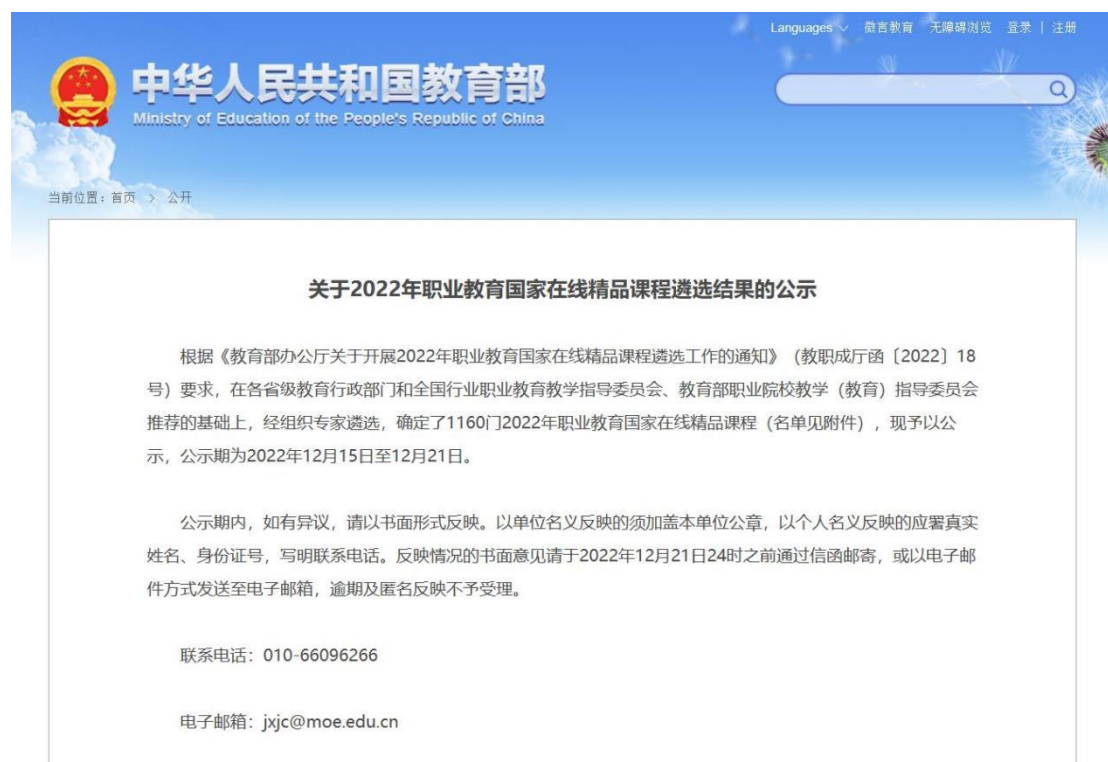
Languages ∨ 微言教育 无障碍浏览 登录 | 注册

中华人民共和国教育部
Ministry of Education of the People's Republic of China

当前位置：首页 > 公开

关于2022年职业教育国家在线精品课程遴选结果的公示

根据《教育部办公厅关于开展2022年职业教育国家在线精品课程遴选工作的通知》（教职成厅函〔2022〕18号）要求，在各省级教育行政部门和全国行业职业教育教学指导委员会、教育部职业院校教学（教育）指导委员会推荐的基础上，经组织专家遴选，确定了1160门2022年职业教育国家在线精品课程（名单见附件），现予以公示，公示期为2022年12月15日至12月21日。

公示期内，如有异议，请以书面形式反映。以单位名义反映的须加盖本单位公章，以个人名义反映的应署真实姓名、身份证号，写明联系电话。反映情况的书面意见请于2022年12月21日24时之前通过信函邮寄，或以电子邮件方式发送至电子邮箱，逾期及匿名反映不予受理。

联系电话：010-66096266

电子邮箱：jxjc@moe.edu.cn